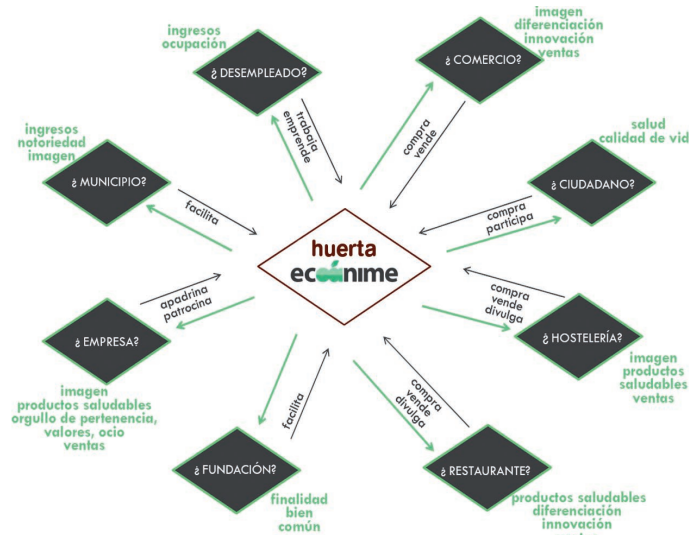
ingresos
ocupación

¿ DESEMPLEADO?

trabaja
emprende

imagen
diferenciación
innovación
ventas

¿ COMERCIO?

compra
vende

ingresos
notoriedad
imagen

¿ MUNICIPIO?

facilita

salud
calidad de vid

¿ CIUDADANO?

compra
participa

huerta
ecónime

apadrina
patrocina

compra
vende
divulga

¿ HOSTELERÍA?

imagen
productos
saludables
ventas

¿ EMPRESA?

imagen
productos saludables
orgullo de pertenencia,
valores, ocio
ventas

facilita

compra
vende
divulga

¿ FUNDACIÓN?

finalidad
bien
común

¿ RESTAURANTE?

productos saludables
diferenciación
innovación